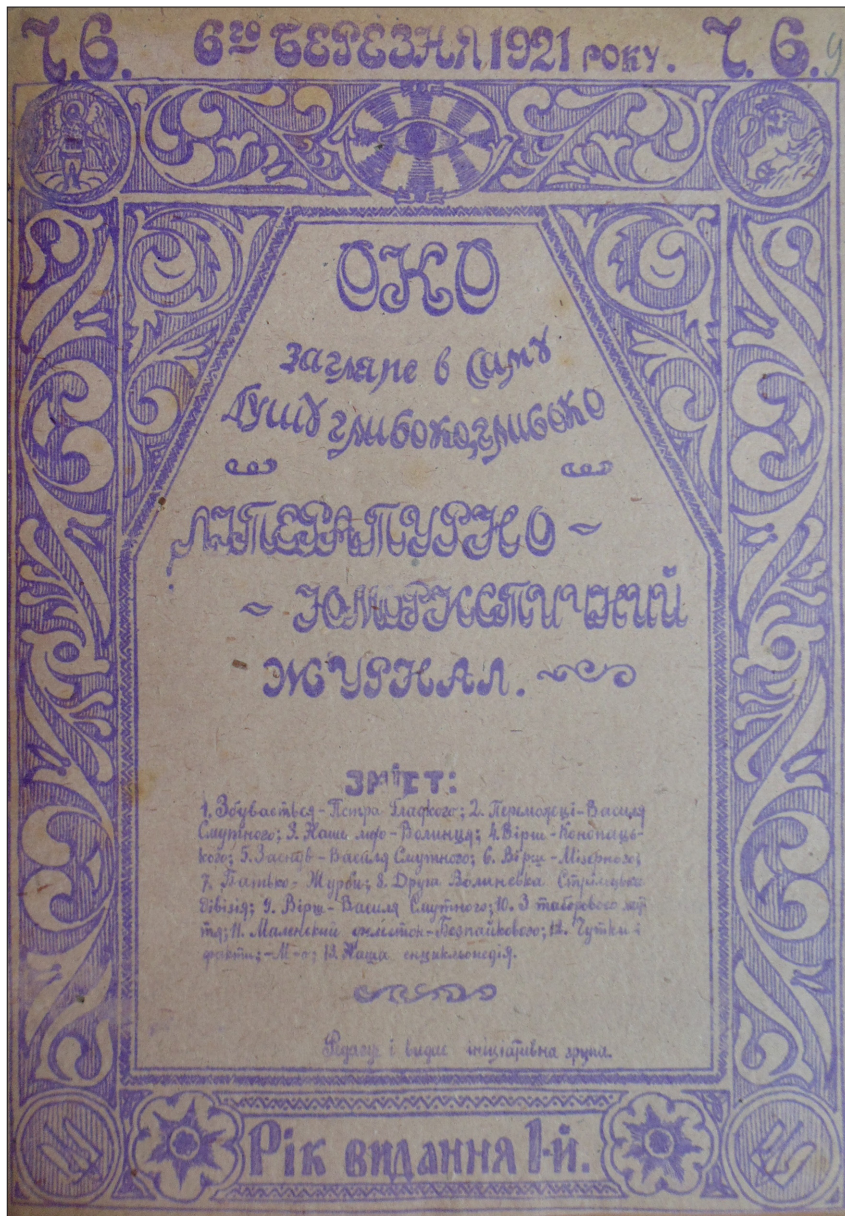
Ч. 6. 6-го БЕРЕЗНЯ 1921 РОКУ. Ч. 6.

ОКО

загляне в саму душу глибокозрівсько

ЛІТЕРАТУРНО-

-ГУМОРИСТИЧНИЙ

ЖУРНАЛ.

ЗМІСТ:

1. Збувається - Петра Гладкого; 2. Переможці - Василя Смутного; 3. Наше лихо - Волинця; 4. Вірш - Кондрацького; 5. Застав - Василя Смутного; 6. Вірш - Місячного; 7. Батько - Журби; 8. Друга Волинська Стрілецька Дивізія; 9. Вірш - Василя Смутного; 10. З таборового життя; 11. Маленький фейлетон - Безпайкового; 12. Чутки і факти; - М-о; 13. Наша енциклопедія.

Редагує і видає ініціативна група.

Рік видання 1-й.